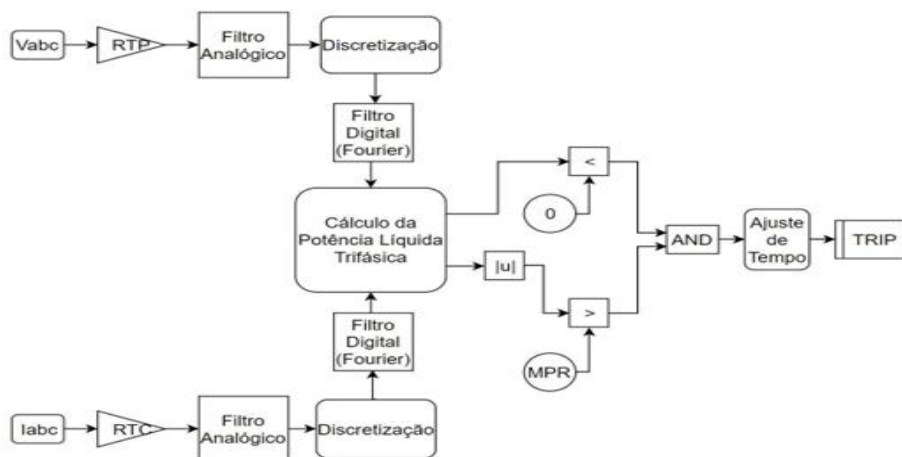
Vabc

RTP

Filtro Analógico

Discretização

Filtro Digital (Fourier)

Cálculo da Potência Líquida Trifásica

<

0

|u|

>

MPR

AND

Ajuste de Tempo

TRIP

Filtro Digital (Fourier)

Iabc

RTC

Filtro Analógico

Discretização